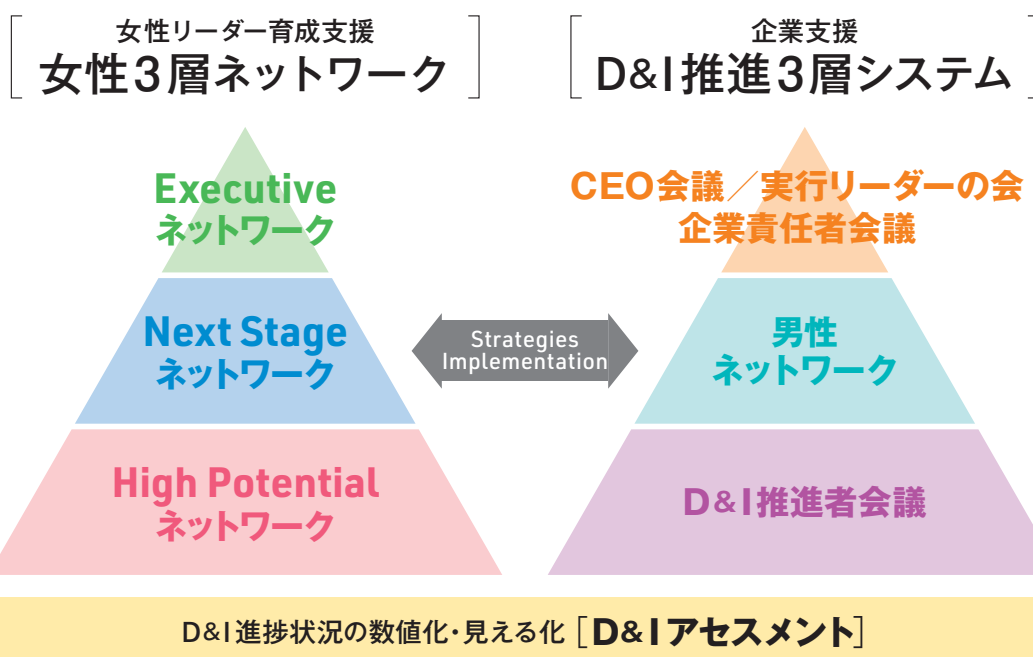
女性リーダー育成支援
女性3層ネットワーク

企業支援
D&I推進3層システム

Executive
ネットワーク

Next Stage
ネットワーク

High Potential
ネットワーク

Strategies
Implementation

CEO会議／実行リーダーの会
企業責任者会議

男性
ネットワーク

D&I推進者会議

D&I進捗状況の数値化・見える化［D&Iアセスメント］